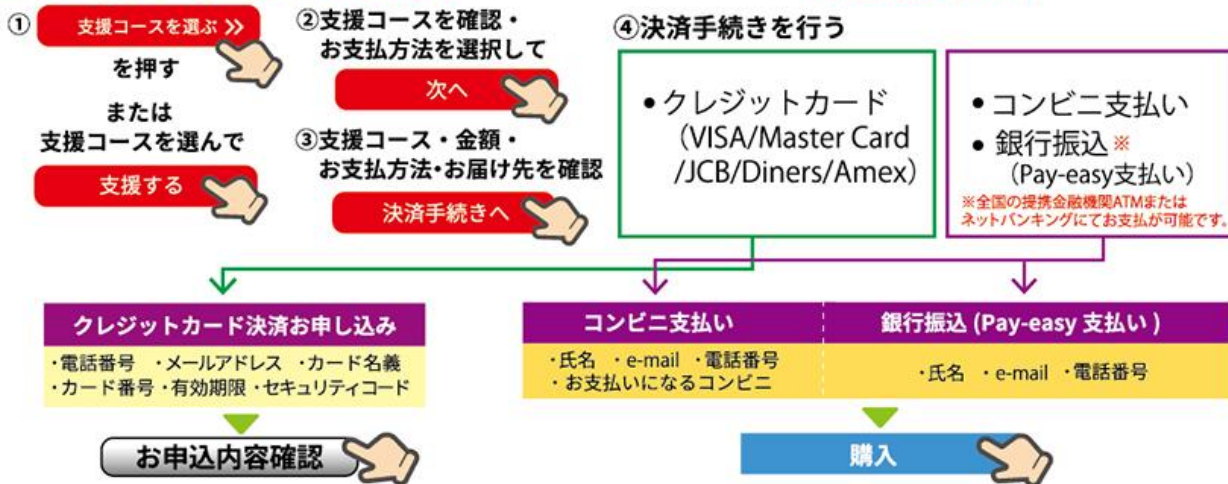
① 支援コースを選ぶ »
を押す
または
支援コースを選んで
支援する

②支援コースを確認・
お支払方法を選択して
次へ

③支援コース・金額・
お支払方法・お届け先を確認
決済手続きへ

④決済手続きを行う

• クレジットカード
(VISA/Master Card
/JCB/Diners/Amex)

• コンビニ支払い
• 銀行振込※
(Pay-easy支払い)
※全国の提携金融機関ATMまたは
ネットバンキングにてお支払が可能です。

クレジットカード決済お申し込み
・電話番号 ・メールアドレス ・カード名義
・カード番号 ・有効期限 ・セキュリティコード

お申込内容確認

コンビニ支払い
・氏名 ・e-mail ・電話番号
・お支払いになるコンビニ

銀行振込 (Pay-easy 支払い)
・氏名 ・e-mail ・電話番号

購入